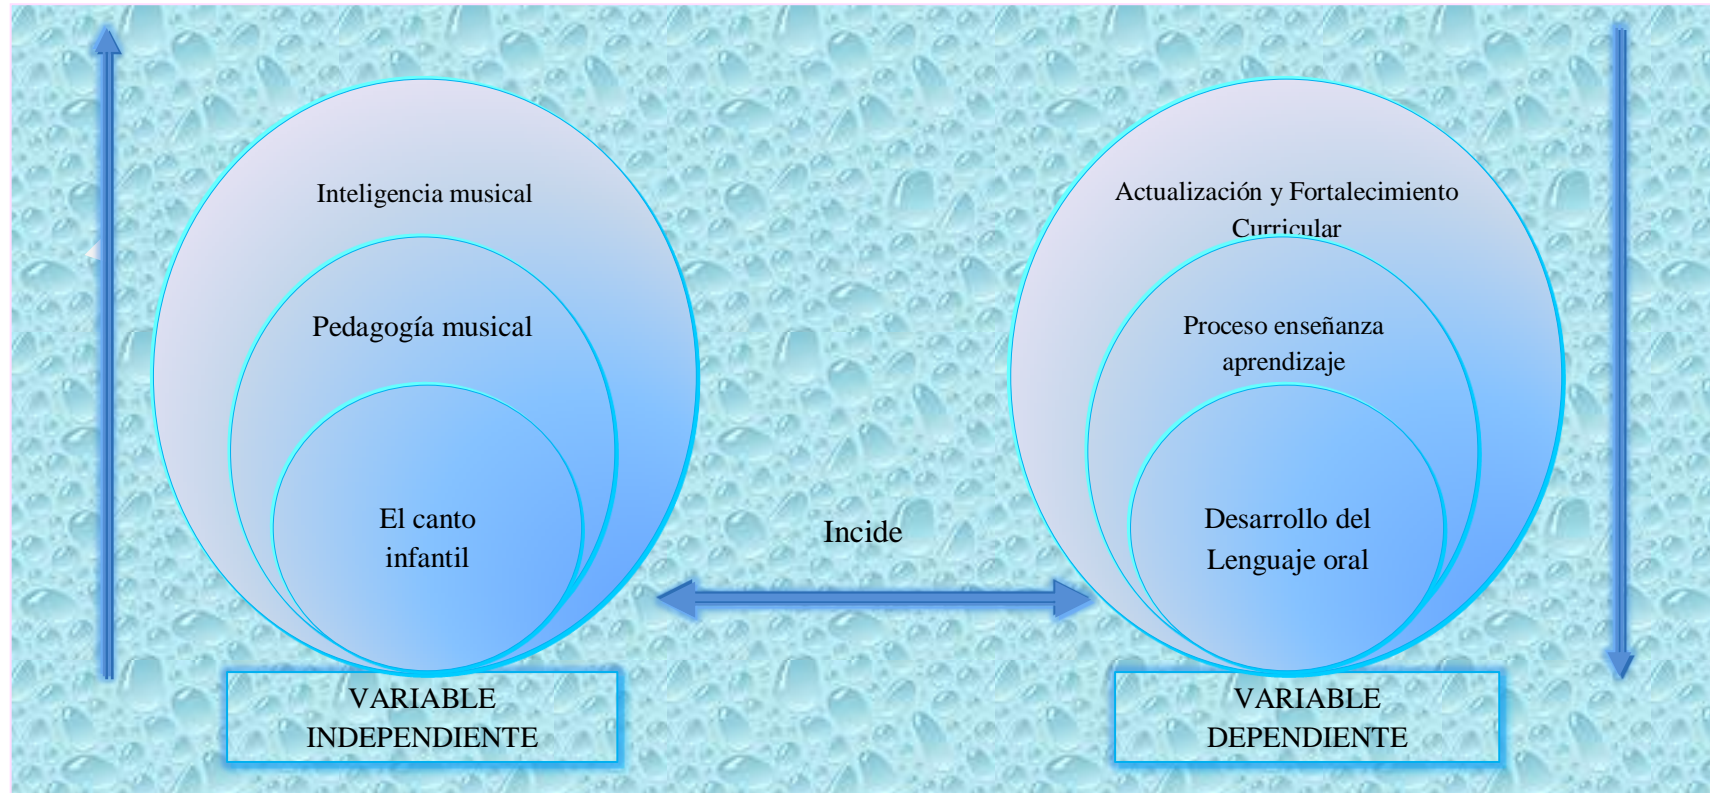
Inteligencia musical

Pedagogía musical

El canto infantil

VARIABLE INDEPENDIENTE

Incide

Actualización y Fortalecimiento Curricular

Proceso enseñanza aprendizaje

Desarrollo del Lenguaje oral

VARIABLE DEPENDIENTE